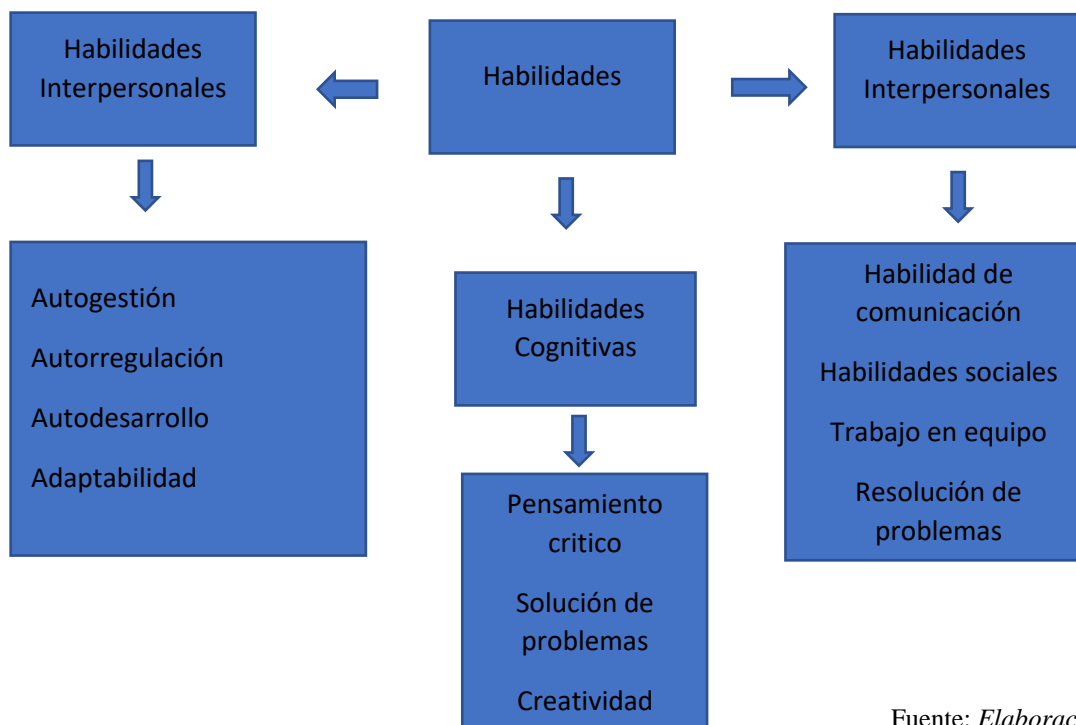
Habilidades Interpersonales

Habilidades

Habilidades Interpersonales

Autogestión

Autorregulación

Autodesarrollo

Adaptabilidad

Habilidades Cognitivas

Pensamiento critico

Solución de problemas

Creatividad

Habilidad de comunicación

Habilidades sociales

Trabajo en equipo

Resolución de problemas

Fuente: *Elaborac*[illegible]